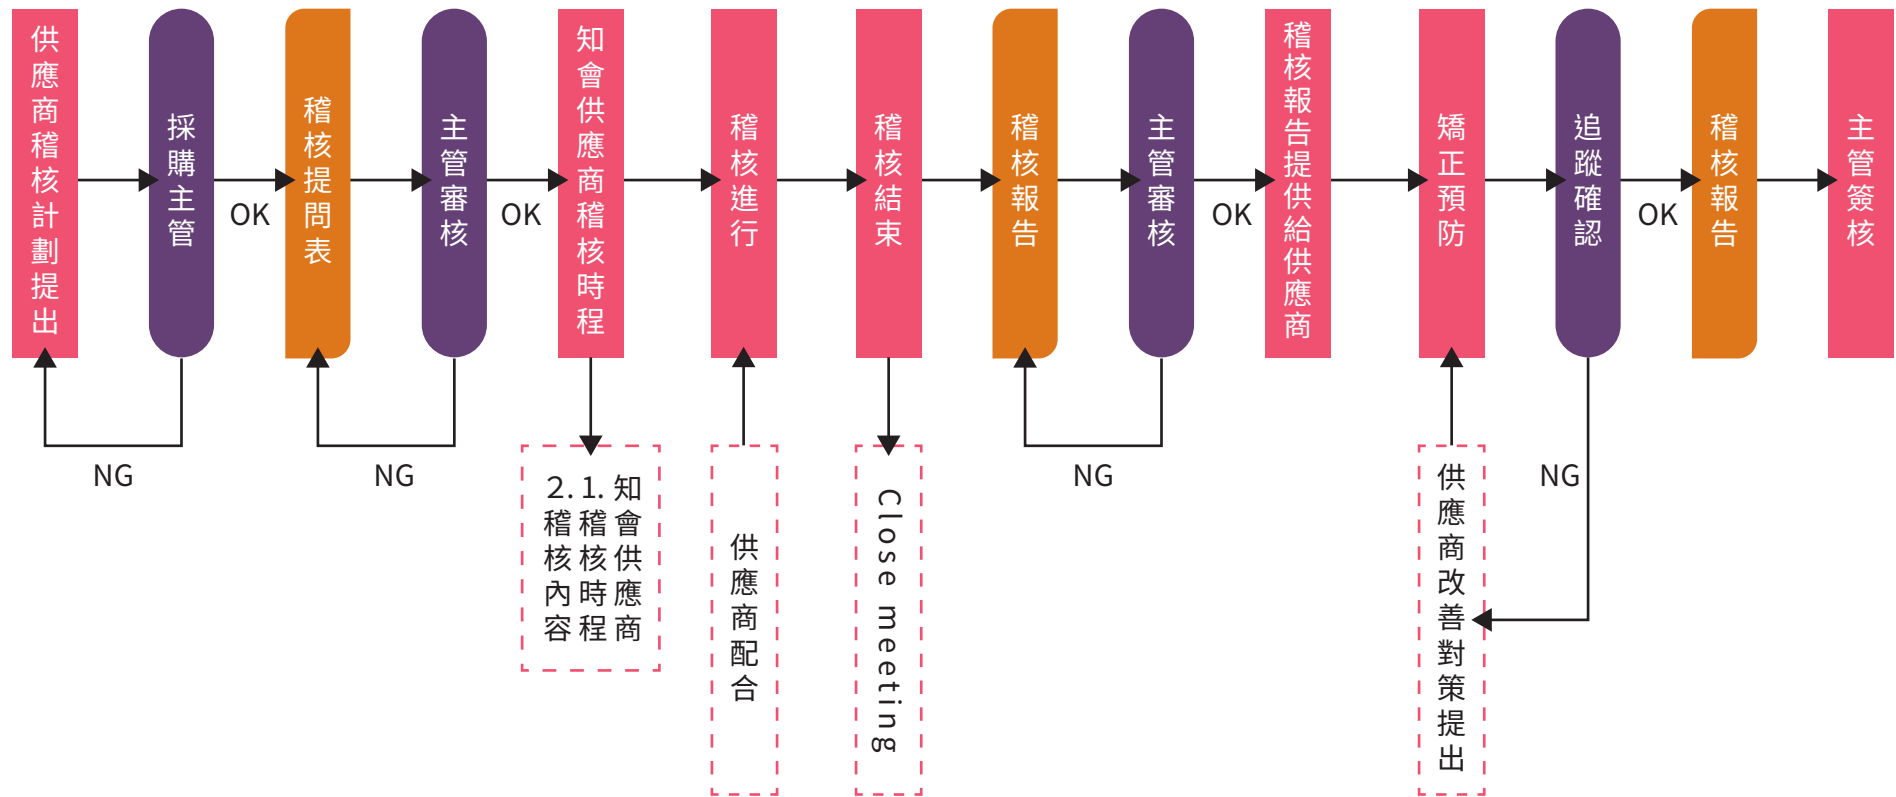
供應商稽核計劃提出

採購主管

OK

稽核提問表

主管審核

OK

知會供應商稽核時程

稽核進行

稽核結束

稽核報告

主管審核

OK

稽核報告提供給供應商

矯正預防

追蹤確認

OK

稽核報告

主管簽核

NG

NG

1. 知會供應商稽核時程
2. 稽核內容

供應商配合

Close meeting

NG

供應商改善對策提出

NG